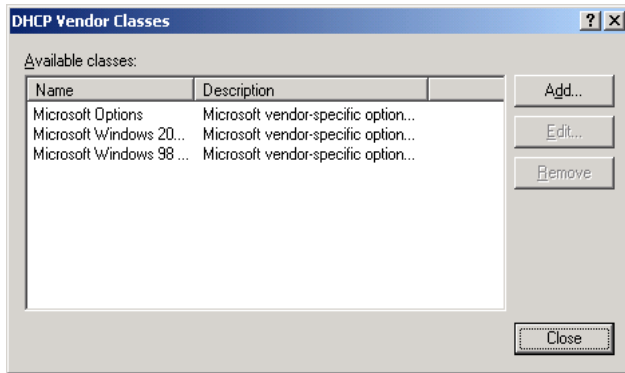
DHCP Vendor Classes

?
X

Available classes:

| Name | Description |
|---|---|
| Microsoft Options | Microsoft vendor-specific option... |
| Microsoft Windows 20... | Microsoft vendor-specific option... |
| Microsoft Windows 98 ... | Microsoft vendor-specific option... |

Add...

Edit...

Remove

Close